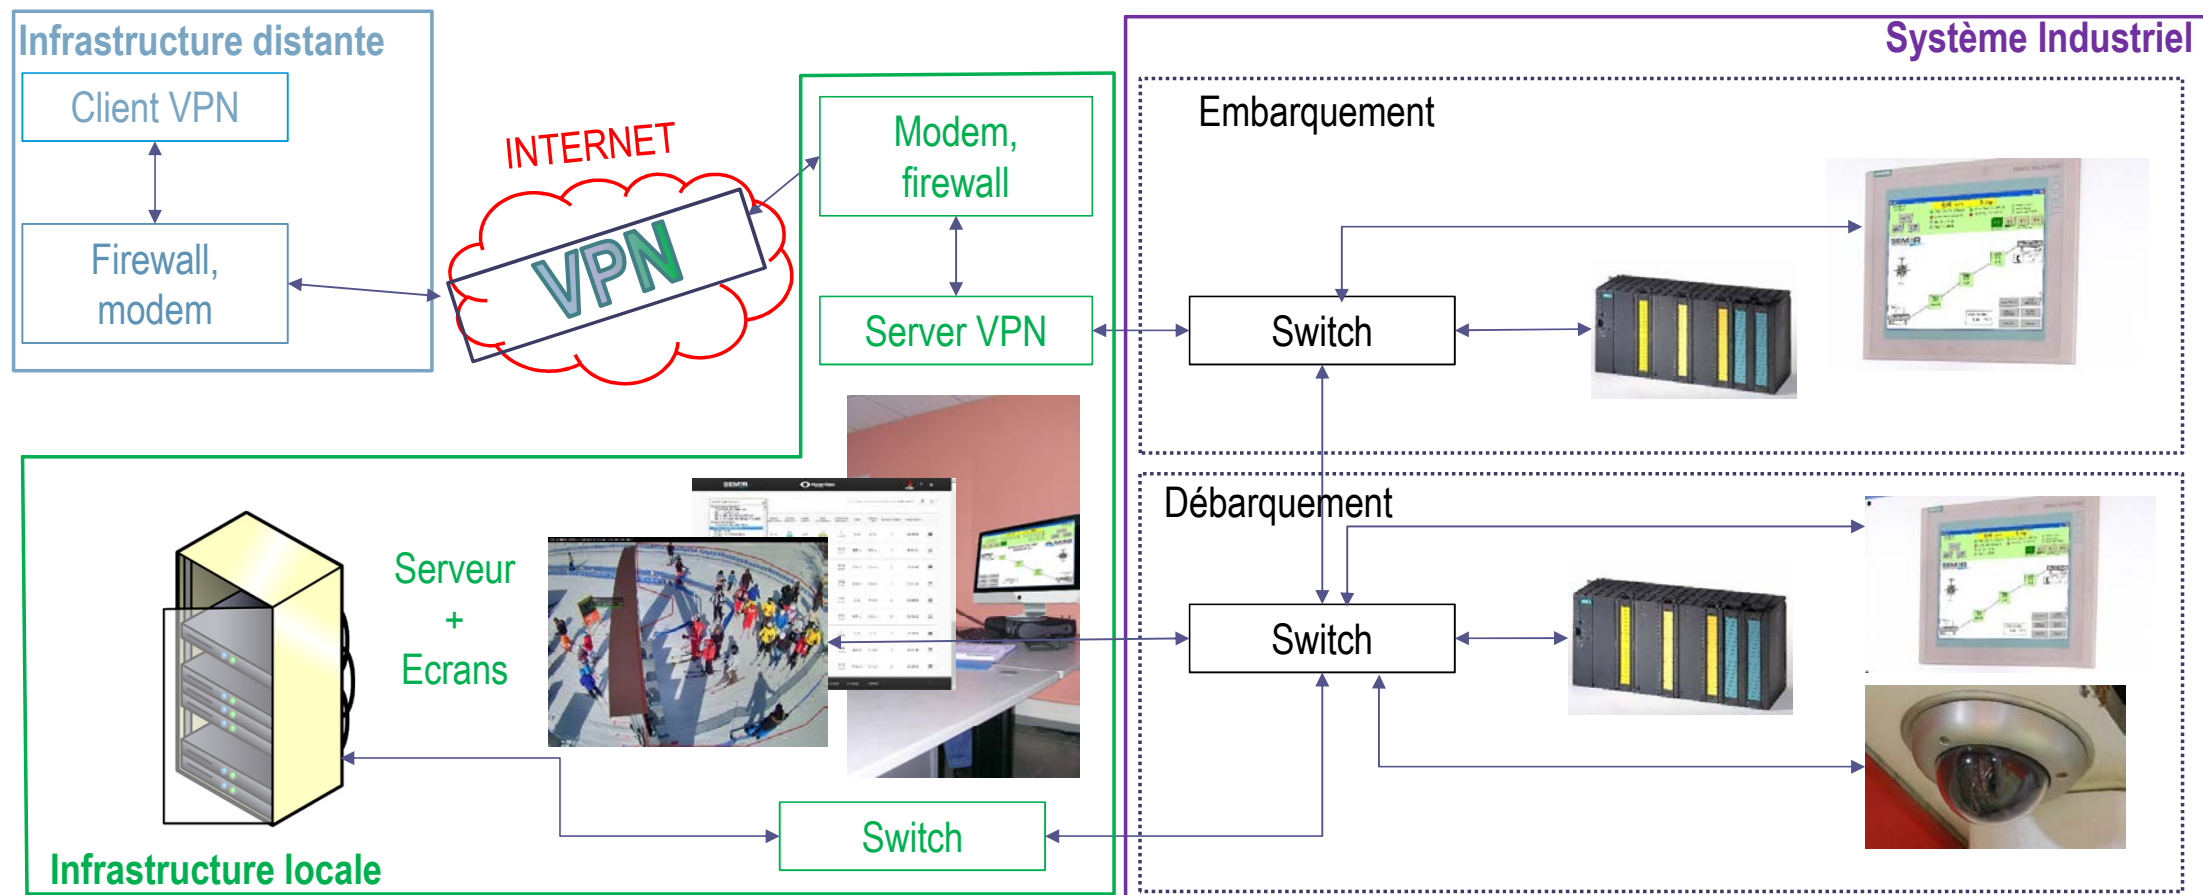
Infrastructure distante

Client VPN

Firewall, modem

INTERNET

VPN

Modem, firewall

Server VPN

Système Industriel

Embarquement

Switch

Débarquement

Switch

Serveur + Ecrans

Switch

Infrastructure locale